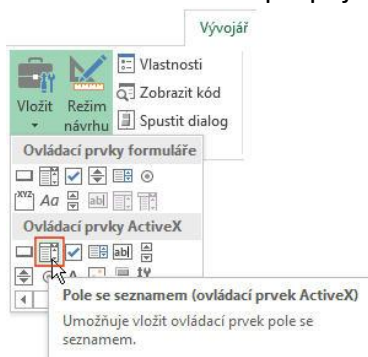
Vývojář

Vložit

Režim návrhu

Vlastnosti

Zobrazit kód

Spustit dialog

Ovládací prvky formuláře

Aa

Ovládací prvky ActiveX

Pole se seznamem (ovládací prvek ActiveX)

Umožňuje vložit ovládací prvek pole se seznamem.